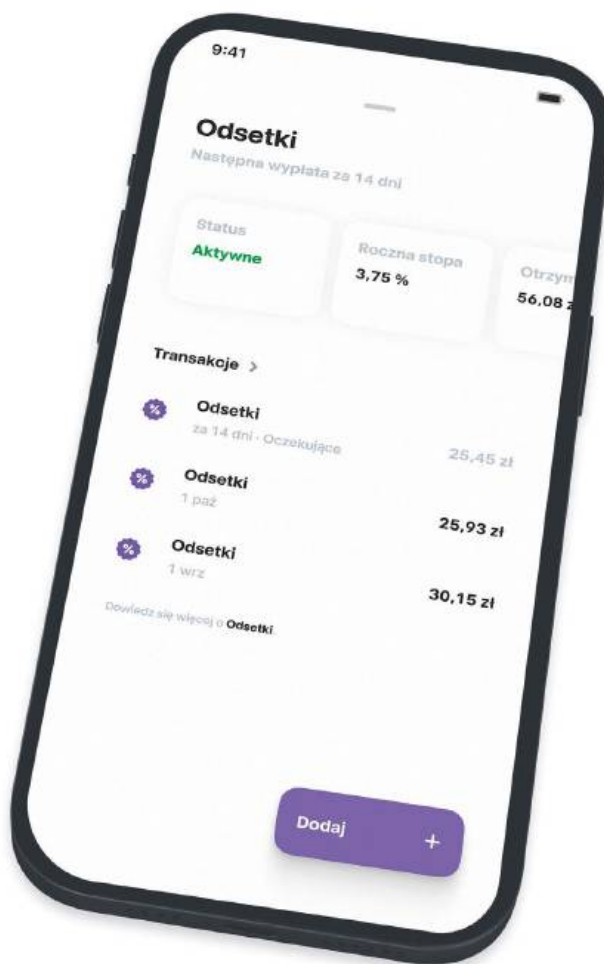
9:41

Odsetki
Następna wypłata za 14 dni

Status
Aktywne

Roczna stopa
3,75 %

Otrzym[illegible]
56,08 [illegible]

Transakcje >

%
Odsetki
za 14 dni · Oczekujące
25,45 zł

%
Odsetki
1 paź
25,93 zł

%
Odsetki
1 wrz
30,15 zł

Dowiedz się więcej o Odsetki

Dodaj +